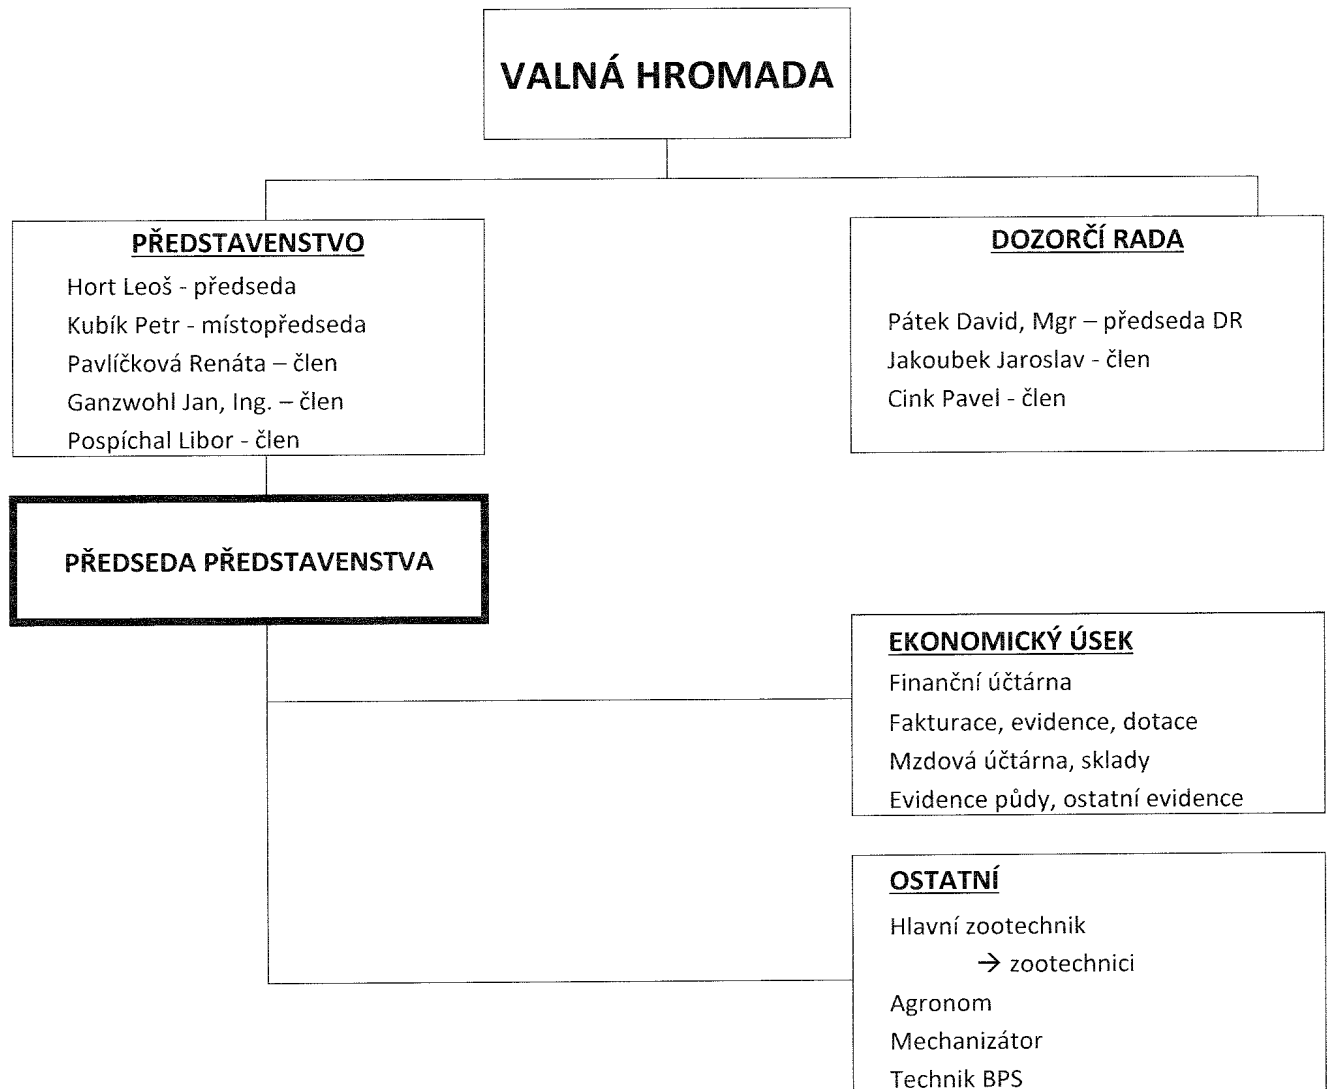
VALNÁ HROMADA

PŘEDSTAVENSTVO
Hort Leoš - předseda
Kubík Petr - místopředseda
Pavlíčková Renáta – člen
Ganzwohl Jan, Ing. – člen
Pospíchal Libor - člen

DOZORČÍ RADA
Pátek David, Mgr – předseda DR
Jakoubek Jaroslav - člen
Cink Pavel - člen

PŘEDSEDA PŘEDSTAVENSTVA

EKONOMICKÝ ÚSEK
Finanční účtárna
Fakturace, evidence, dotace
Mzdová účtárna, sklady
Evidence půdy, ostatní evidence

OSTATNÍ
Hlavní zootechnik
→ zootechnici
Agronom
Mechanizátor
Technik BPS